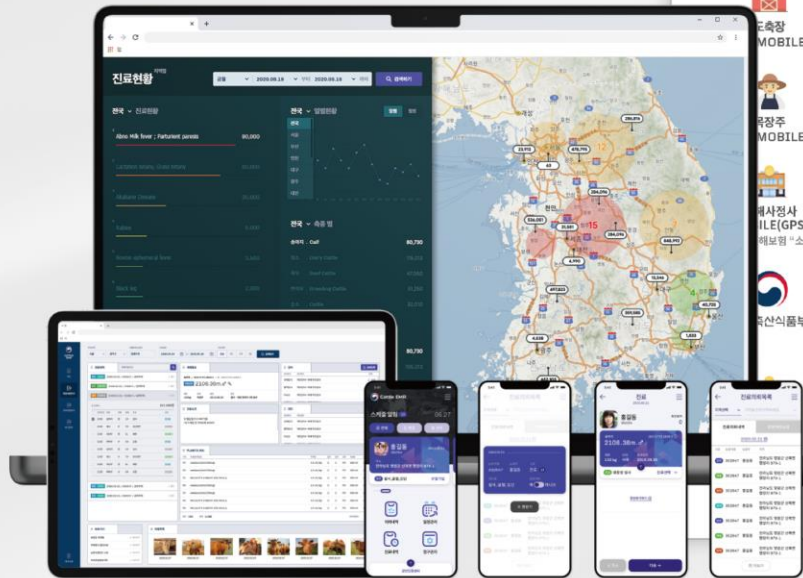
진료현황

2020.09.18 ~ 2020.09.18 검색하기

전국 진료현황

Abno Milk fever ; Parturient paresis 90,000

Lactation Mastic Endo Infarct

Diabetes Disease

전국 발병현황

전국 축종 별

Calf 80,750

80,750

15

4,6

도축장 MOBILE

목장주 MOBILE

해사정사 ILE(GPS 해보험 "소

축산식품부

Cattle Doctor

스케줄 알림

홍길동

진료

홍길동

2108.38m

진료이력목록

2108.38m